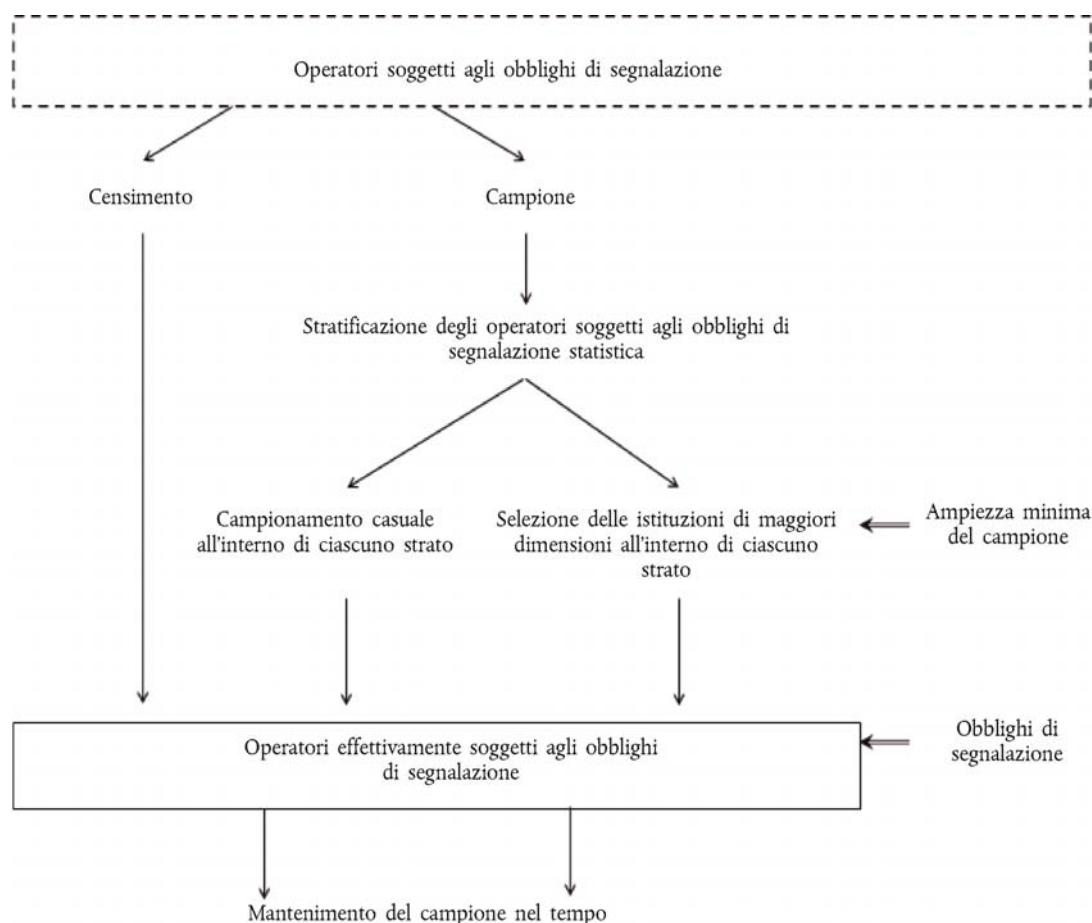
Operatori soggetti agli obblighi di segnalazione

Censimento

Campione

Stratificazione degli operatori soggetti agli obblighi di segnalazione statistica

Campionamento casuale all'interno di ciascuno strato

Selezione delle istituzioni di maggiori dimensioni all'interno di ciascuno strato

Ampiezza minima del campione

Operatori effettivamente soggetti agli obblighi di segnalazione

Obblighi di segnalazione

Mantenimento del campione nel tempo